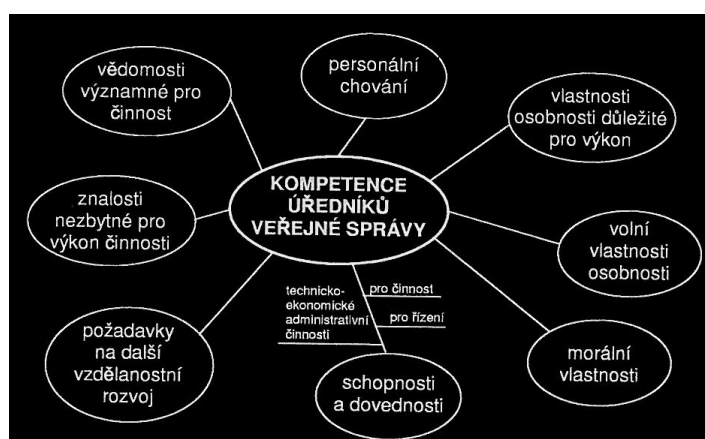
KOMPETENCE ÚŘEDNÍKŮ VEŘEJNÉ SPRÁVY

vědomosti významné pro činnost

personální chování

vlastnosti osobnosti důležité pro výkon

znalosti nezbytné pro výkon činnosti

volní vlastnosti osobnosti

technicko-ekonomické administrativní činnosti

pro činnost

pro řízení

požadavky na další vzdělanostní rozvoj

morální vlastnosti

schopnosti a dovednosti